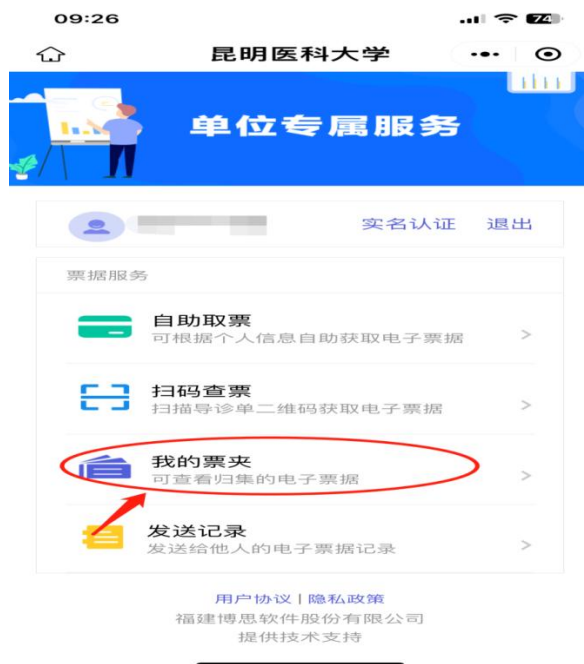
09:26

74

昆明医科大学

单位专属服务

实名认证 退出

票据服务

自助取票
可根据个人信息自助获取电子票据

扫码查票
扫描导诊单二维码获取电子票据

我的票夹
可查看归集的电子票据

发送记录
发送给他人的电子票据记录

用户协议 | 隐私政策
福建博思软件股份有限公司
提供技术支持